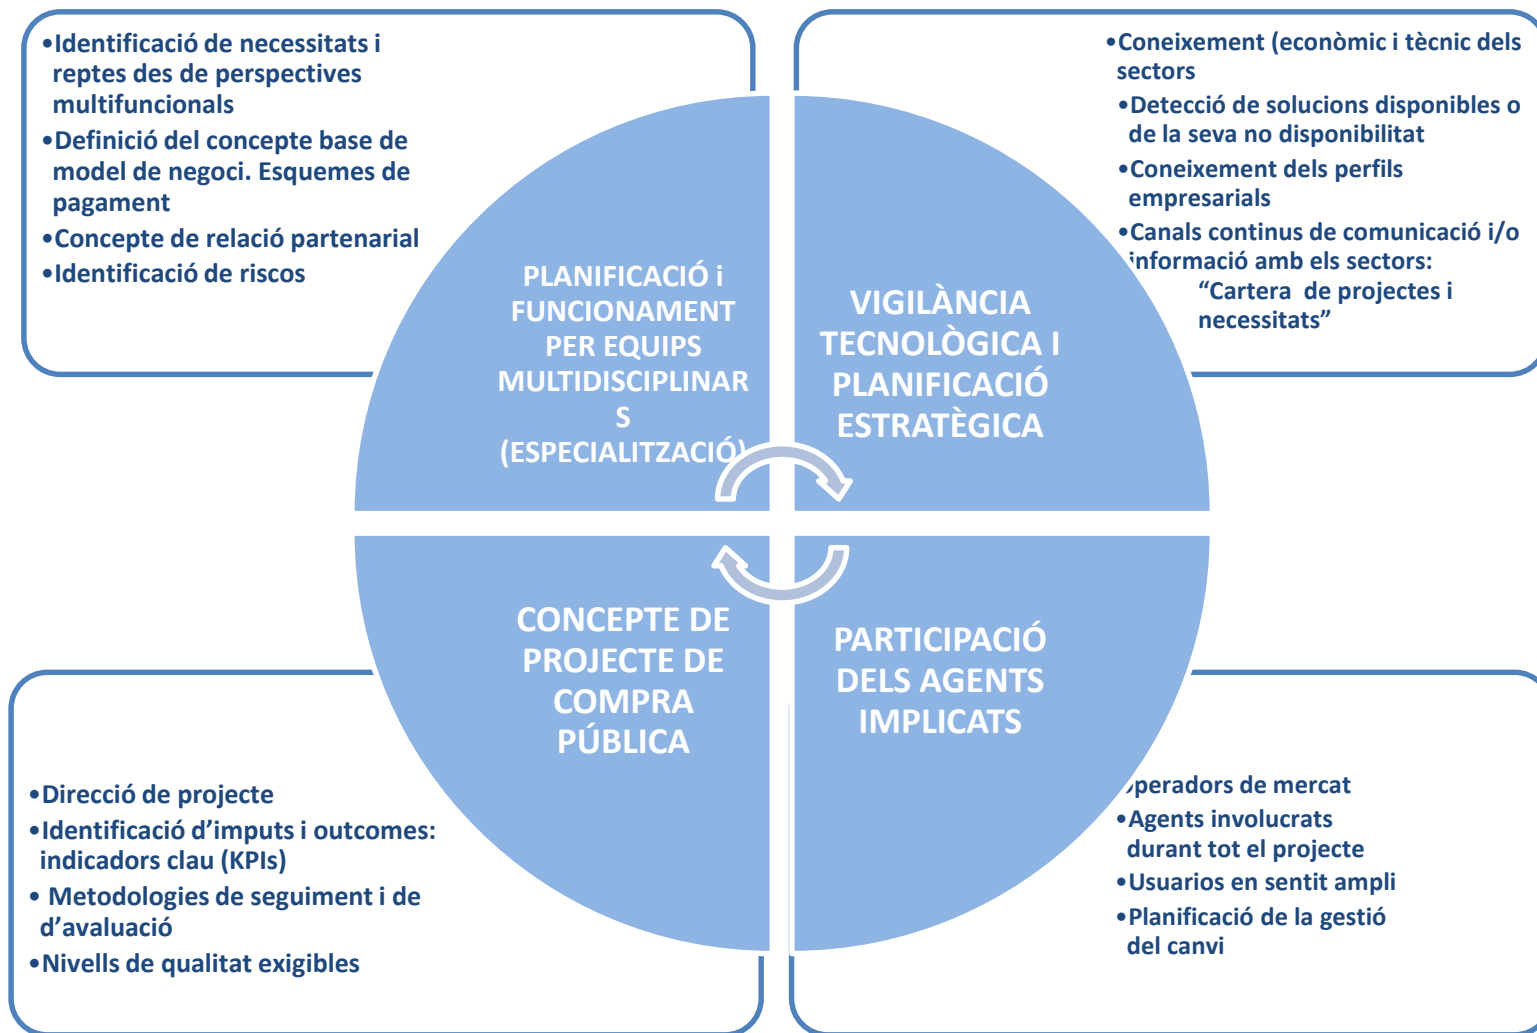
•Identificació de necessitats i reptes des de perspectives multifuncionals
•Definició del concepte base de model de negoci. Esquemes de pagament
•Concepte de relació partenarial
•Identificació de riscos

•Coneixement (econòmic i tècnic dels sectors
•Detecció de solucions disponibles o de la seva no disponibilitat
•Coneixement dels perfils empresarials
•Canals continus de comunicació i/o informació amb els sectors: “Cartera de projectes i necessitats”

PLANIFICACIÓ i FUNCIONAMENT PER EQUIPS MULTIDISCIPLINARS (ESPECIALITZACIÓ)

VIGILÀNCIA TECNOLÒGICA I PLANIFICACIÓ ESTRATÈGICA

CONCEPTE DE PROJECTE DE COMPRA PÚBLICA

PARTICIPACIÓ DELS AGENTS IMPLICATS

•Direcció de projecte
•Identificació d’imputs i outcomes: indicadors clau (KPIs)
• Metodologies de seguiment i de d’avaluació
•Nivells de qualitat exigibles

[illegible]perадors de mercat
•Agents involucrats durant tot el projecte
•Usuarios en sentit ampli
•Planificació de la gestió del canvi